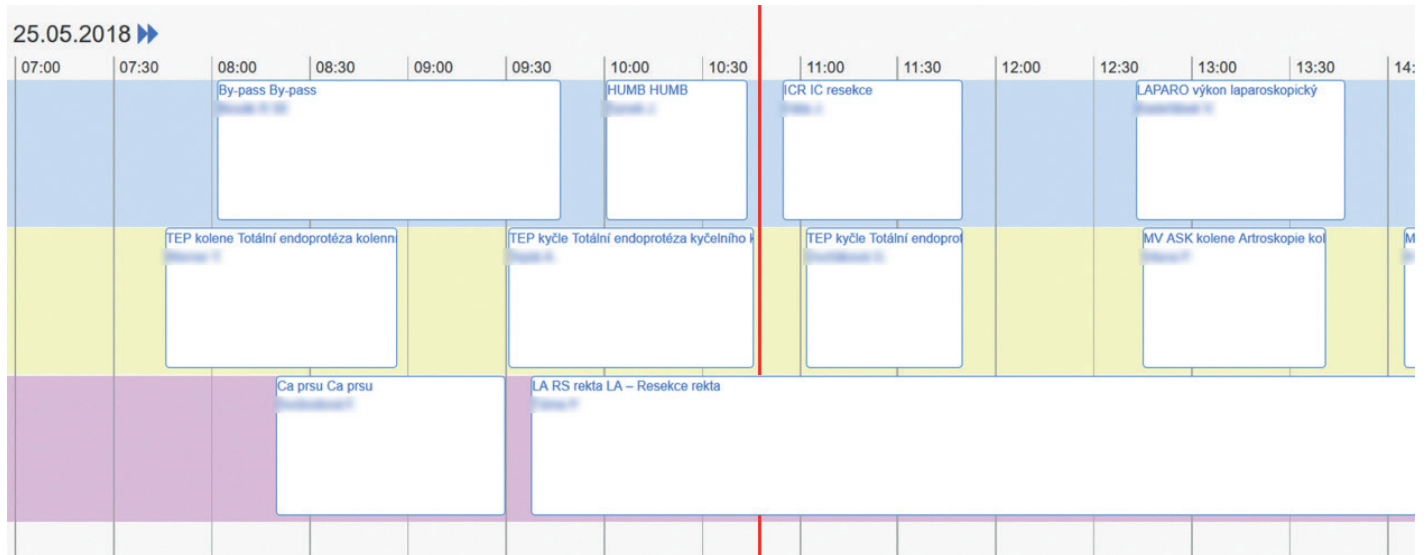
25.05.2018

07:00 07:30 08:00 08:30 09:00 09:30 10:00 10:30 11:00 11:30 12:00 12:30 13:00 13:30 14:

By-pass By-pass
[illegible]

HUMB HUMB
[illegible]

ICR IC resekce
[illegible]

LAPARO výkon laparoskopický
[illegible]

TEP kolene Totální endoprotéza kolenn
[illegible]

TEP kyčle Totální endoprotéza kyčelního
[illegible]

TEP kyčle Totální endoprot
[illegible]

MV ASK kolene Artroskopie kol
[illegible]

M

Ca prsu Ca prsu
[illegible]

LA RS rekta LA – Resekce rekta
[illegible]